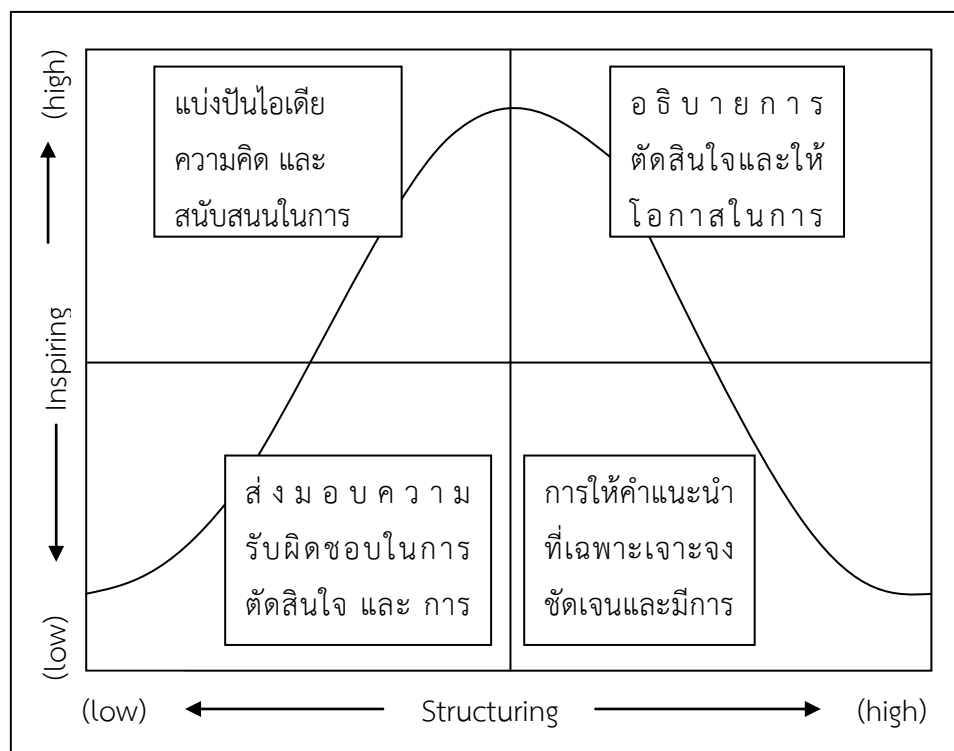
แบ่งปันไอเดีย ความคิด และ สนับสนนในการ

อธิบายการ ตัดสินใจและให้ โอกาสในการ

ส่งมอบความ รับผิดชอบในการ ตัดสินใจ และ การ

การให้คำแนะนำ ที่เฉพาะเจาะจง ชัดเจนและมีการ

(high)

Inspiring

(low)

(low)

Structuring

(high)